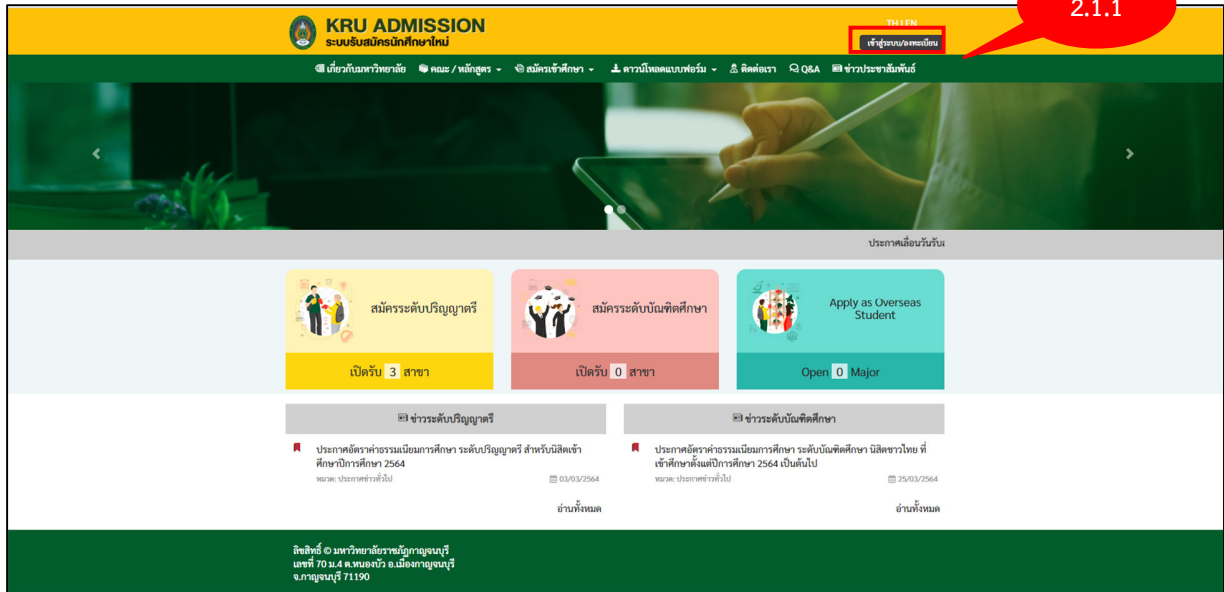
KRU ADMISSION
ระบบรับสมัครนักศึกษาใหม่

TH | EN

2.1.1

เข้าสู่ระบบ/ลงทะเบียน

เกี่ยวกับมหาวิทยาลัย คณะ / หลักสูตร สมัครเข้าศึกษา ดาวน์โหลดแบบฟอร์ม ติดต่อเรา Q&A ข่าวประชาสัมพันธ์

ประกาศเลื่อนวันรับ

สมัครระดับปริญญาตรี

เปิดรับ 3 สาขา

สมัครระดับบัณฑิตศึกษา

เปิดรับ 0 สาขา

Apply as Overseas Student

Open 0 Major

ข่าวระดับปริญญาตรี

ประกาศอัตราค่าธรรมเนียมการศึกษา ระดับปริญญาตรี สำหรับนิสิตเข้าศึกษาปีการศึกษา 2564
หมวด: ประกาศข่าวทั่วไป 03/03/2564

อ่านทั้งหมด

ข่าวระดับบัณฑิตศึกษา

ประกาศอัตราค่าธรรมเนียมการศึกษา ระดับบัณฑิตศึกษา นิสิตชาวไทย ที่เข้าศึกษาตั้งแต่ปีการศึกษา 2564 เป็นต้นไป
หมวด: ประกาศข่าวทั่วไป 25/03/2564

อ่านทั้งหมด

ลิขสิทธิ์ © มหาวิทยาลัยราชภัฏกาญจนบุรี
เลขที่ 70 ม.4 ต.หนองบัว อ.เมืองกาญจนบุรี
จ.กาญจนบุรี 71190